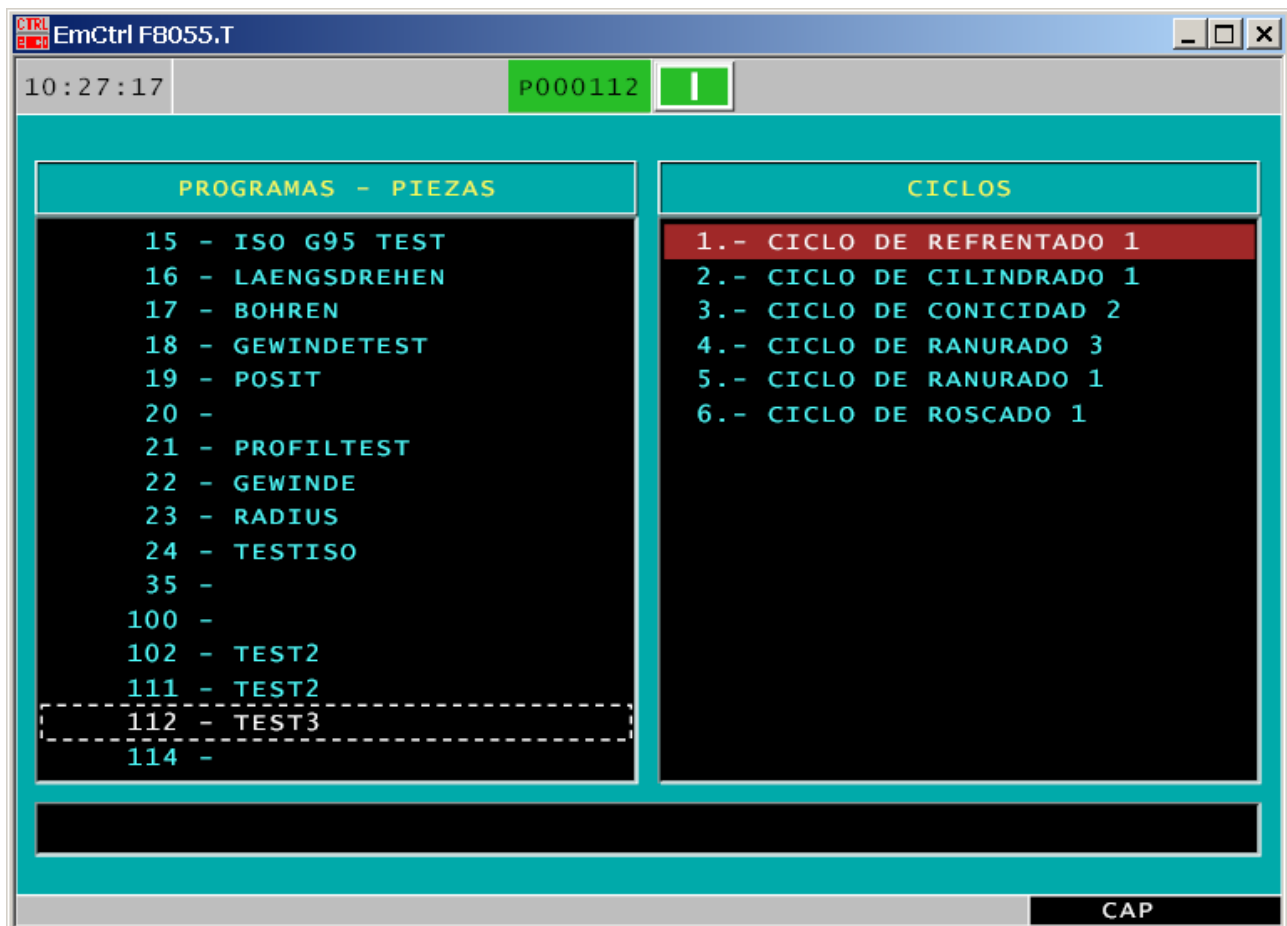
CTRL EMCO EmCtrl F8055.T

10:27:17

P000112

PROGRAMAS - PIEZAS

15 - ISO G95 TEST
16 - LAENGSDREHEN
17 - BOHREN
18 - GEWINDETEST
19 - POSIT
20 -
21 - PROFILTEST
22 - GEWINDE
23 - RADIUS
24 - TESTISO
35 -
100 -
102 - TEST2
111 - TEST2
112 - TEST3
114 -

CICLOS

1.- CICLO DE REFRENTADO 1
2.- CICLO DE CILINDRADO 1
3.- CICLO DE CONICIDAD 2
4.- CICLO DE RANURADO 3
5.- CICLO DE RANURADO 1
6.- CICLO DE ROSCADO 1

CAP